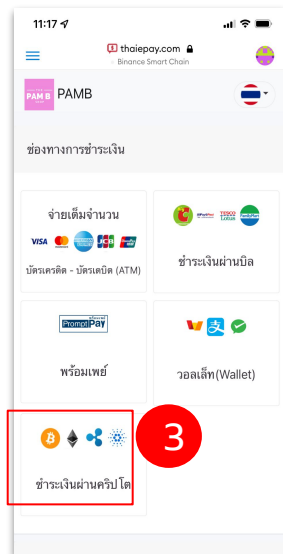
11:17

thaiepay.com
Binance Smart Chain

PAMB

PAMB

ช่องทางการชำระเงิน

จ่ายเต็มจำนวน

VISA JCB

บัตรเครดิต - บัตรเดบิต (ATM)

TESCO Lotus FamilyMart

ชำระเงินผ่านบิล

PromptPay

พร้อมเพย์

วอลเล็ท(Wallet)

3

ชำระเงินผ่านคริปโต